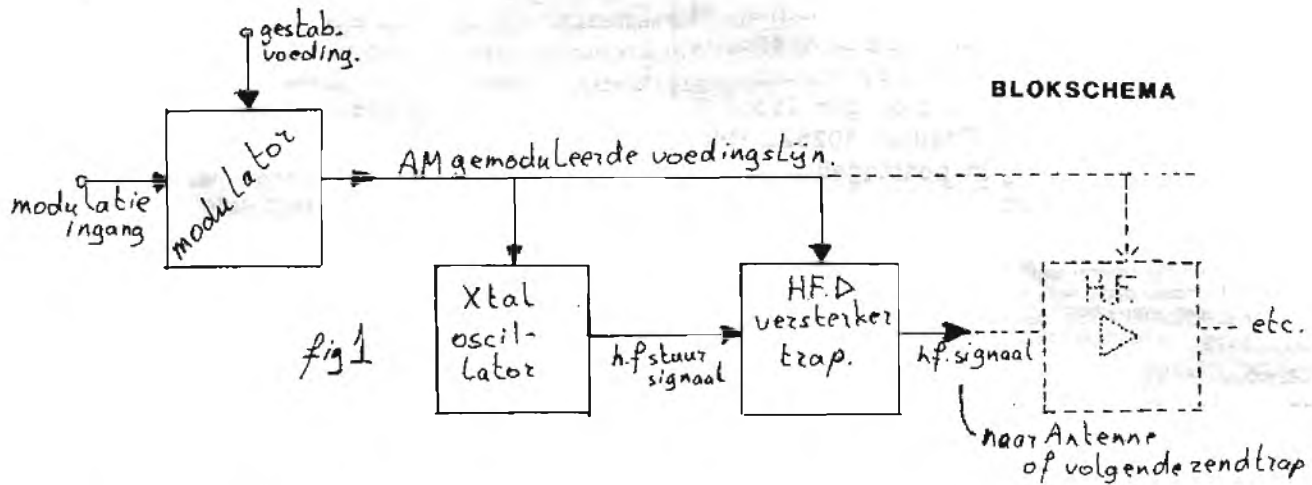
gestab. voeding.

BLOKSCHEMA

modulatie ingang

modulator

AM gemoduleerde voedingslijn.

Xtal oscillator

fig 1

h.f.stuur signaal

H.F. ▷ versterker trap.

h.f. signaal

H.F. ▷

etc.

naar Antenne of volgende zendtrap